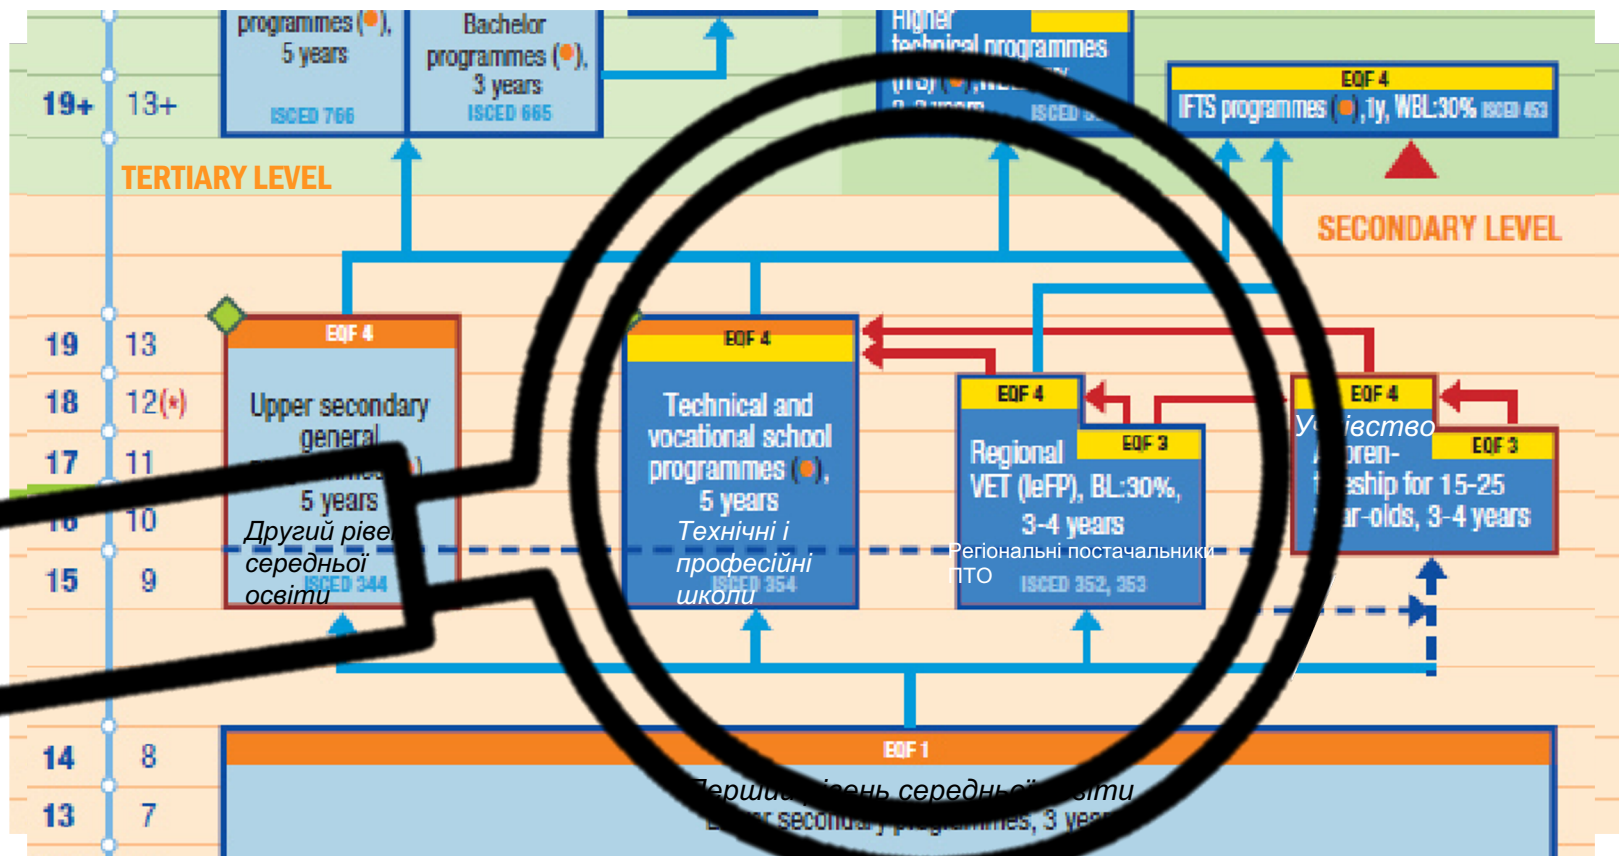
programmes (●), 5 years ISCED 766

Bachelor programmes (●), 3 years ISCED 665

Higher technical programmes (ITS) (●), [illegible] 2-3 years ISCED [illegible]

EQF 4 IFTS programmes (●), 1y, WBL:30% ISCED 453

19+ 13+

TERTIARY LEVEL

SECONDARY LEVEL

19 13
18 12(*)
17 11
16 10
15 9

EQF 4
Upper secondary general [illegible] 5 years ISCED 344
Другий рівень середньої освіти

EQF 4
Technical and vocational school programmes (●), 5 years ISCED 354
Технічні і професійні школи

EQF 4
Regional VET (IeFP), BL:30%, 3-4 years ISCED 352, 353
EQF 3
Регіональні постачальники ПТО

EQF 4
EQF 3
Учнівство
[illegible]ren-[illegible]ship for 15-25 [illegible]ar-olds, 3-4 years

14 8
13 7

EQF 1
Перший рівень середньої освіти
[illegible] secondary programmes, 3 years